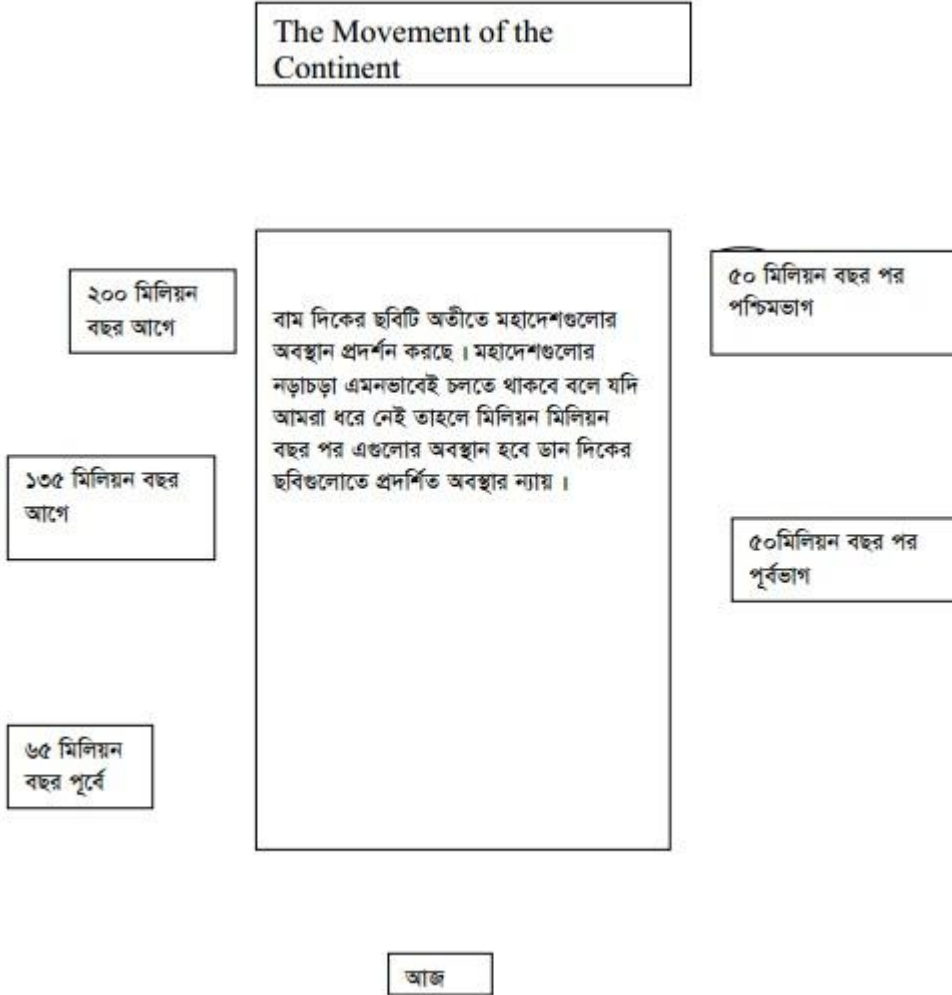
The Movement of the Continent

২০০ মিলিয়ন বছর আগে

বাম দিকের ছবিটি অতীতে মহাদেশগুলোর অবস্থান প্রদর্শন করছে। মহাদেশগুলোর নড়াচড়া এমনভাবেই চলতে থাকবে বলে যদি আমরা ধরে নেই তাহলে মিলিয়ন মিলিয়ন বছর পর এগুলোর অবস্থান হবে ডান দিকের ছবিগুলোতে প্রদর্শিত অবস্থার ন্যায়।

৫০ মিলিয়ন বছর পর পশ্চিমভাগ

১৩৫ মিলিয়ন বছর আগে

৫০মিলিয়ন বছর পর পূর্বভাগ

৬৫ মিলিয়ন বছর পূর্বে

আজ